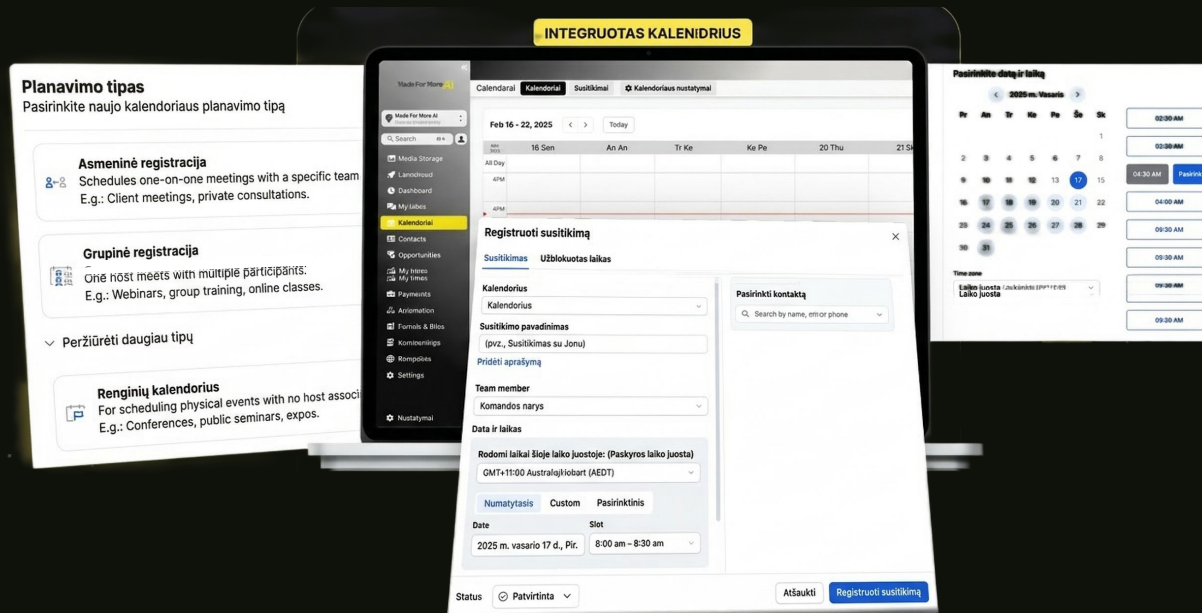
INTEGRUOTAS KALENDRIUS

Planavimo tipas
Pasirinkite naujo kalendoriaus planavimo tipą

Asmeninė registracija
Schedules one-on-one meetings with a specific team
E.g.: Client meetings, private consultations.

Grupinė registracija
One host meets with multiple participants.
E.g.: Webinars, group training, online classes.

Peržiūrėti daugiau tipų

Renginių kalendorius
For scheduling physical events with no host associ
E.g.: Conferences, public seminars, expos.

Made For More AI
Made For More AI
Search
Media Storage
Landing
Dashboard
My labes
Kalendoriai
Contacts
Opportunities
My times
Payments
Automation
Forms & Sites
Komunikacija
Rompoles
Settings
Nustatymai

Calendarai Kalendoriai Susitikimai Kalendoriaus nustatymai
Feb 16 - 22, 2025 Today
16 Sen An An Tr Ke Ke Pe 20 Thu 21 Sk
All Day
4PM
4PM

Registruoti susitikimą
Susitikimas Užblokuotas laikas
Kalendorius
Kalendorius
Susitikimo pavadinimas
(pvz., Susitikimas su Jonu)
Pridėti aprašymą
Team member
Komandos narys
Data ir laikas
Rodomi laikai šioje laiko juostoje: (Paskyros laiko juosta)
GMT+11:00 Australia/Hobart (AEDT)
Numatytasis Custom Pasirinktinis
Date
2025 m. vasario 17 d., Pir.
Slot
8:00 am – 8:30 am
Pasirinkti kontaktą
Search by name, email or phone
Status Patvirtinta
Atšaukti Registruoti susitikimą

Pasirinkite datą ir laiką
2025 m. Vasaris
Pr An Tr Ke Pe Še Sk
1
2 3 4 5 6 7 8
9 10 11 12 13 17 15
16 17 18 19 20 21 22
23 24 25 26 27 28 29
30 31
Time zone
Laiko juosta
02:30 AM
04:30 AM Pasirink
04:00 AM
09:30 AM
09:30 AM
09:30 AM
09:30 AM